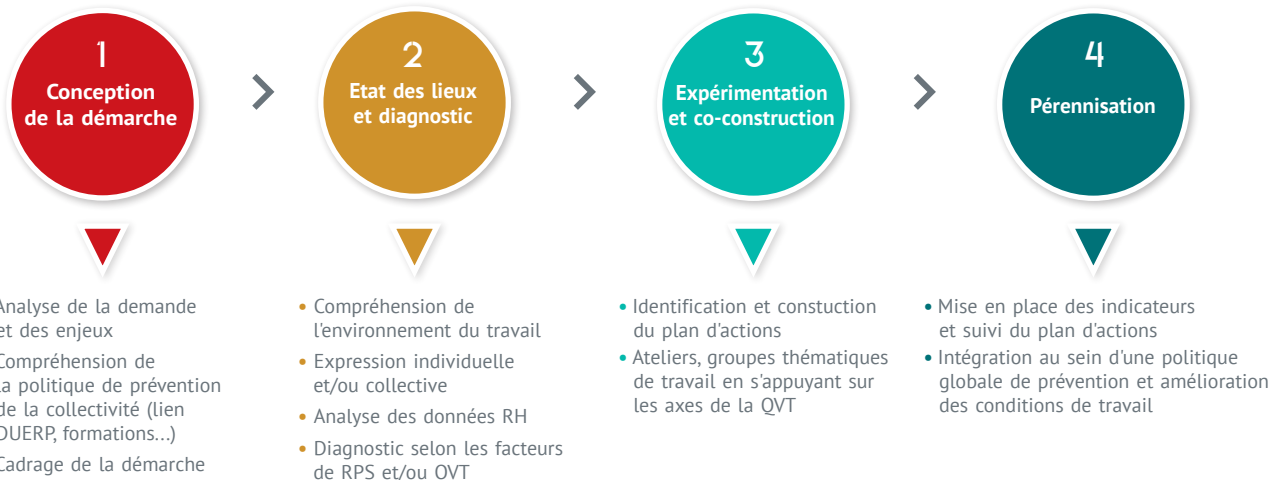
1
Conception de la démarche

2
Etat des lieux et diagnostic

3
Expérimentation et co-construction

4
Pérennisation

Analyse de la demande et des enjeux
Compréhension de la politique de prévention de la collectivité (lien DUERP, formations...)
Cadrage de la démarche

• Compréhension de l'environnement du travail
• Expression individuelle et/ou collective
• Analyse des données RH
• Diagnostic selon les facteurs de RPS et/ou OVT

• Identification et constuction du plan d'actions
• Ateliers, groupes thématiques de travail en s'appuyant sur les axes de la QVT

• Mise en place des indicateurs et suivi du plan d'actions
• Intégration au sein d'une politique globale de prévention et amélioration des conditions de travail